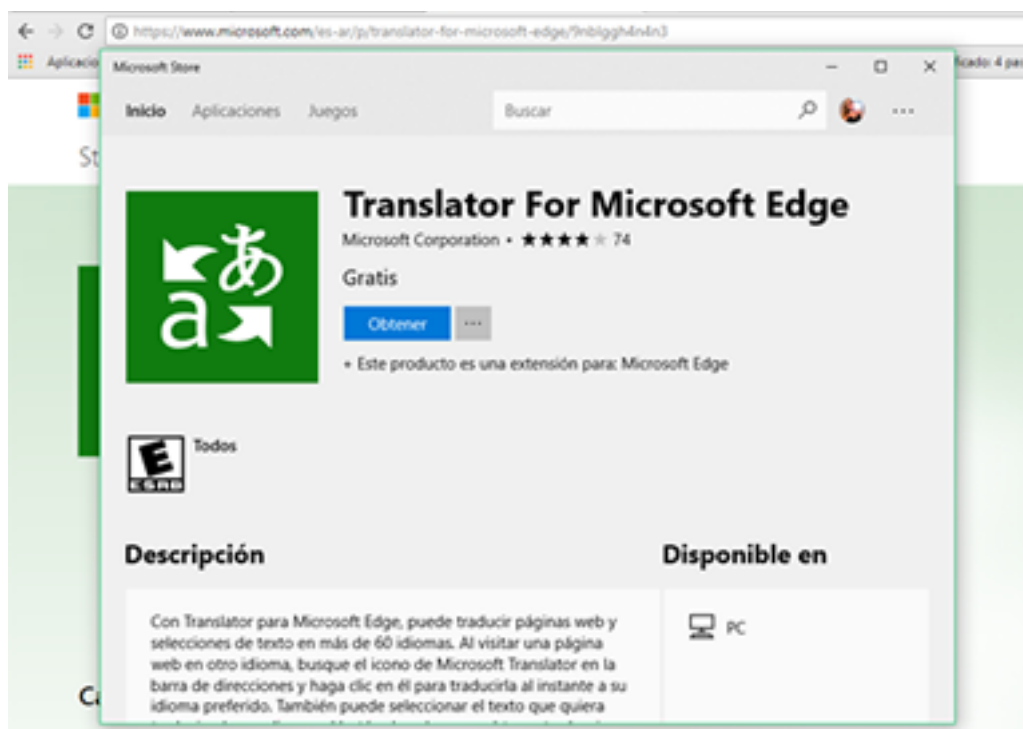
https://www.microsoft.com/es-ar/p/translator-for-microsoft-edge/9nblggh4n4n3

Aplicacio

ficado: 4 pa

Microsoft Store

Inicio Aplicaciones Juegos

Buscar

...

St

Translator For Microsoft Edge

Microsoft Corporation • ★★★★★ 74

Gratis

Obtener

...

• Este producto es una extensión para: Microsoft Edge

Todos

Descripción

Disponible en

Con Translator para Microsoft Edge, puede traducir páginas web y selecciones de texto en más de 60 idiomas. Al visitar una página web en otro idioma, busque el icono de Microsoft Translator en la barra de direcciones y haga clic en él para traducirla al instante a su idioma preferido. También puede seleccionar el texto que quiera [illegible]

PC

Ca